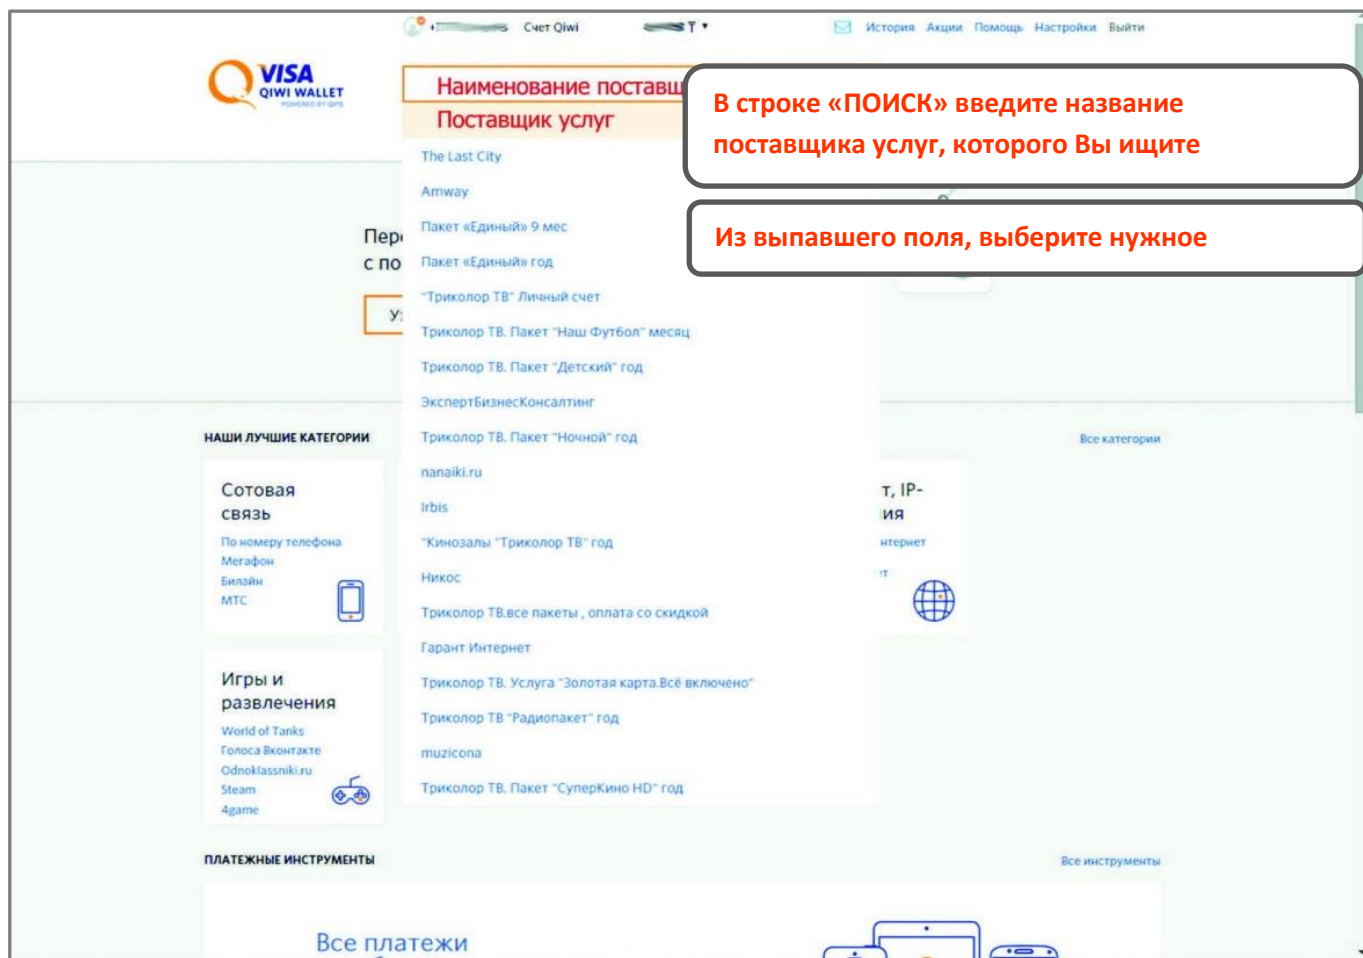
Счет Qiwi

История Акции Помощь Настройки Выйти

VISA QIWI WALLET

Наименование поставщ

Поставщик услуг

В строке «ПОИСК» введите название поставщика услуг, которого Вы ищите

Из выпавшего поля, выберите нужное

The Last City

Amway

Пакет «Единый» 9 мес

Пакет «Единый» год

"Триколор ТВ" Личный счет

Триколор ТВ. Пакет "Наш Футбол" месяц

Триколор ТВ. Пакет "Детский" год

ЭкспертБизнесКонсалтинг

Триколор ТВ. Пакет "Ночной" год

nanaiki.ru

Irbis

"Кинозалы "Триколор ТВ" год

Никос

Триколор ТВ.все пакеты , оплата со скидкой

Гарант Интернет

Триколор ТВ. Услуга "Золотая карта.Всё включено"

Триколор ТВ "Радиопакет" год

muzicona

Триколор ТВ. Пакет "СуперКино HD" год

Пер
с по

НАШИ ЛУЧШИЕ КАТЕГОРИИ

Все категории

Сотовая связь

По номеру телефона
Мегафон
Билайн
МТС

т, IP-
ия
нтернет

Игры и развлечения

World of Tanks
Голоса Вконтакте
Odnoklassniki.ru
Steam
4game

ПЛАТЕЖНЫЕ ИНСТРУМЕНТЫ

Все инструменты

Все платежи